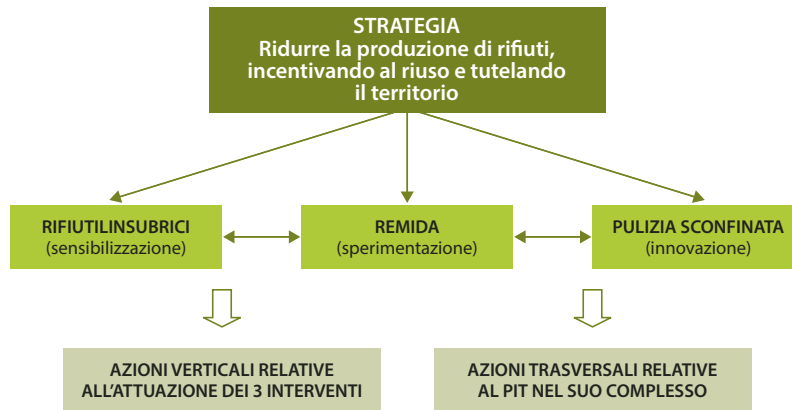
STRATEGIA
Ridurre la produzione di rifiuti, incentivando al riuso e tutelando il territorio

RIFIUTILINSUBRICI
(sensibilizzazione)

REMIDA
(sperimentazione)

PULIZIA SCONFINATA
(innovazione)

AZIONI VERTICALI RELATIVE ALL'ATTUAZIONE DEI 3 INTERVENTI

AZIONI TRASVERSALI RELATIVE AL PIT NEL SUO COMPLESSO